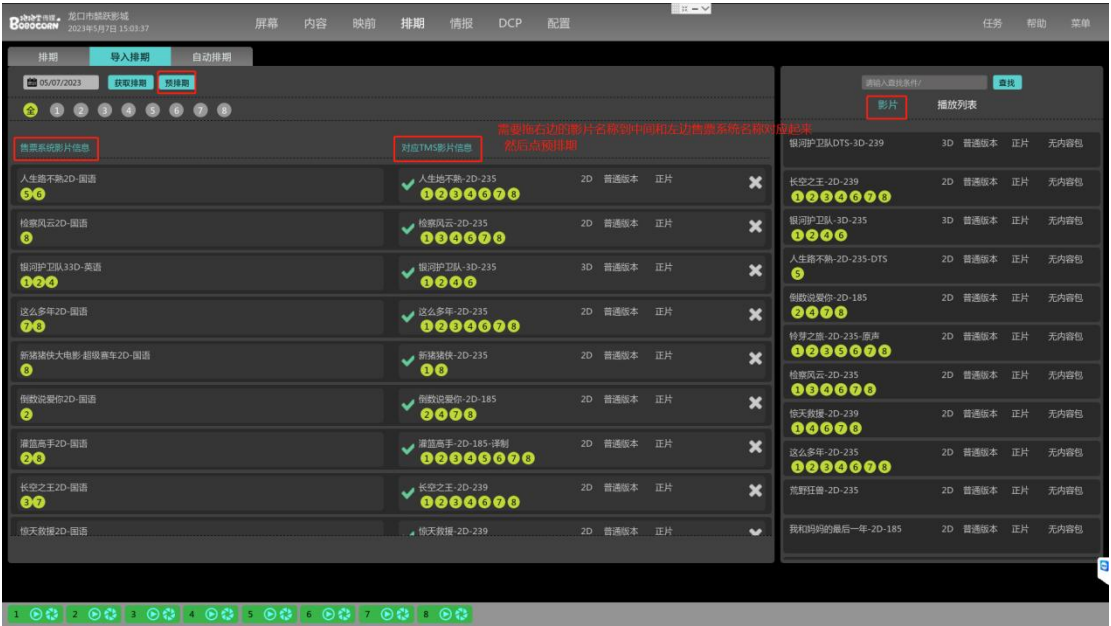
BOBOCORN 龙口市颖跃影城 2023年5月7日 15:03:37

屏幕 内容 映前 排期 情报 DCP 配置

任务 帮助 菜单

排期 导入排期 自动排期

05/07/2023 获取排期 预排期

全 1 2 3 4 5 6 7 8

需要拖右边的影片名称到中间和左边售票系统名称对应起来 然后点预排期

售票系统影片信息

对应TMS影片信息

人生路不熟2D-国语 5 6

人生地不熟-2D-235 1 2 3 4 6 7 8 2D 普通版本 正片

检察风云2D-国语 8

检察风云-2D-235 1 3 4 6 7 8 2D 普通版本 正片

银河护卫队33D-英语 1 2 4

银河护卫队-3D-235 1 2 4 6 3D 普通版本 正片

这么多年2D-国语 7 8

这么多年-2D-235 1 2 3 4 6 7 8 2D 普通版本 正片

新猪猪侠大电影-超级赛车2D-国语 8

新猪猪侠-2D-235 1 8 2D 普通版本 正片

倒数说爱你2D-国语 2

倒数说爱你-2D-185 2 4 7 8 2D 普通版本 正片

灌篮高手2D-国语 2 8

灌篮高手-2D-185-译制 1 2 3 4 5 6 7 8 2D 普通版本 正片

长空之王2D-国语 3 7

长空之王-2D-239 1 2 3 4 6 7 8 2D 普通版本 正片

惊天救援2D-国语

惊天救援-2D-239 2D 普通版本 正片

请输入查找条件/ 查找

影片 播放列表

银河护卫队DTS-3D-239 3D 普通版本 正片 无内容包

长空之王-2D-239 1 2 3 4 6 7 8 2D 普通版本 正片 无内容包

银河护卫队-3D-235 1 2 4 6 2D 普通版本 正片 无内容包

人生路不熟-2D-235-DTS 5 2D 普通版本 正片 无内容包

倒数说爱你-2D-185 2 4 7 8 2D 普通版本 正片 无内容包

铃芽之旅-2D-235-原声 1 2 3 5 6 7 8 2D 普通版本 正片 无内容包

检察风云-2D-235 1 3 4 6 7 8 2D 普通版本 正片 无内容包

惊天救援-2D-239 1 4 6 7 8 2D 普通版本 正片 无内容包

这么多年-2D-235 1 2 3 4 6 7 8 2D 普通版本 正片 无内容包

荒野狂兽-2D-235 2D 普通版本 正片 无内容包

我和妈妈的最后一年-2D-185 2D 普通版本 正片 无内容包

1 2 3 4 5 6 7 8